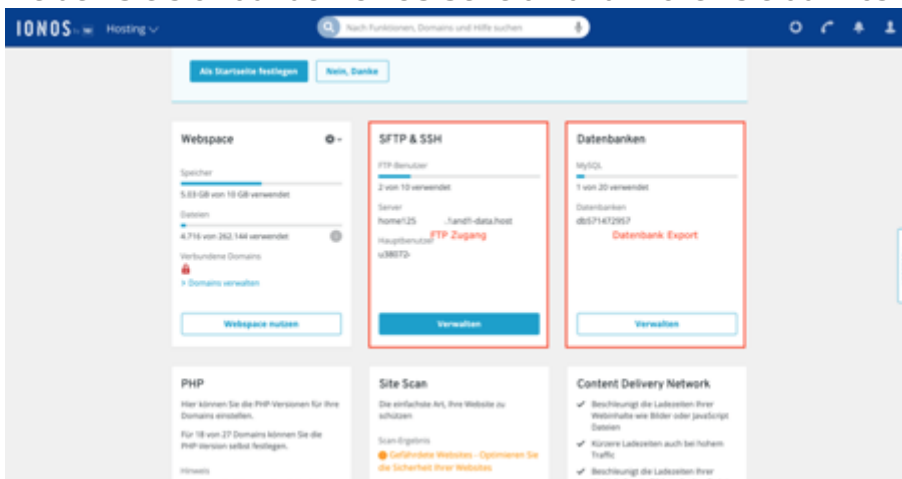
IONOS Hosting

Nach Funktionen, Domains und Hilfe suchen

Als Startseite festlegen Nein, Danke

Webspace

Speicher

5.03 GB von 10 GB verwendet

Dateien

4.716 von 262.144 verwendet

Verbundene Domains

> Domains verwalten

Webspace nutzen

SFTP & SSH

FTP-Benutzer

2 von 10 verwendet

Server

home125 .1and1-data.host

Hauptbenutzer FTP Zugang

u38072-

Verwalten

Datenbanken

MySQL

1 von 20 verwendet

Datenbanken

db571472957

Datenbank Export

Verwalten

PHP

Hier können Sie die PHP-Versionen für Ihre Domains einstellen.

Für 18 von 27 Domains können Sie die PHP-Version selbst festlegen.

Hinweis

Site Scan

Die einfachste Art, Ihre Website zu schützen

Scan-Ergebnis

Gefährdete Websites - Optimieren Sie die Sicherheit Ihrer Websites

Content Delivery Network

Beschleunigt die Ladezeiten Ihrer Webinhalte wie Bilder oder JavaScript Dateien

Kürzere Ladezeiten auch bei hohem Traffic

Beschleunigt die Ladezeiten Ihrer